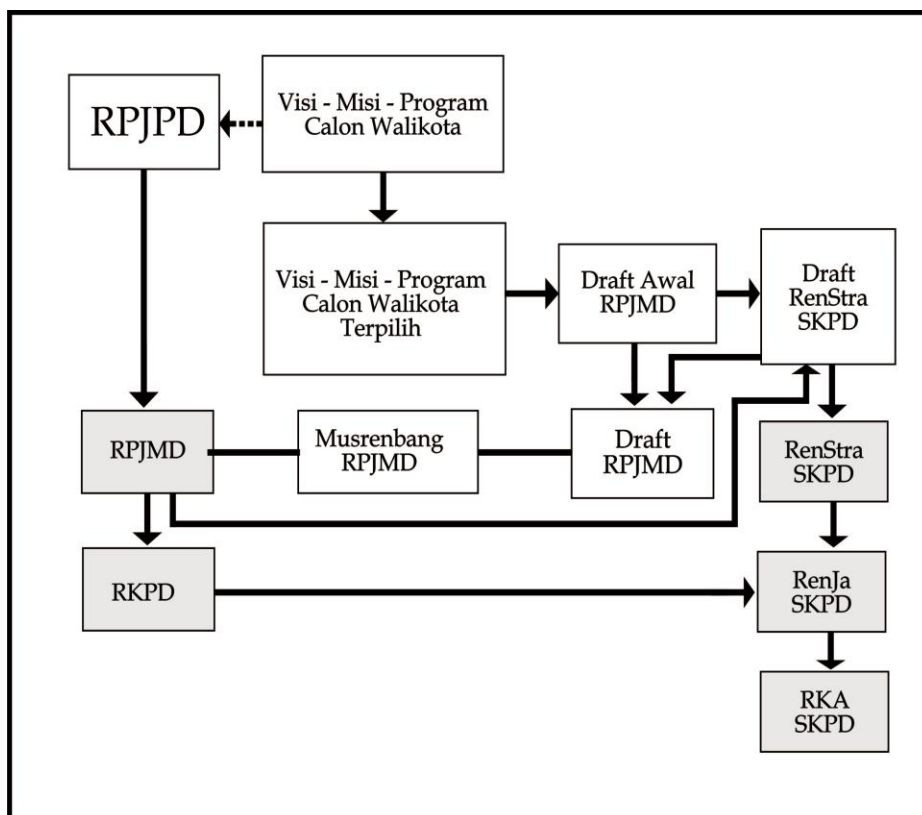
RPJPD

Visi - Misi - Program Calon Walikota

Visi - Misi - Program Calon Walikota Terpilih

Draft Awal RPJMD

Draft RenStra SKPD

RPJMD

Musrenbang RPJMD

Draft RPJMD

RenStra SKPD

RKPD

RenJa SKPD

RKA SKPD